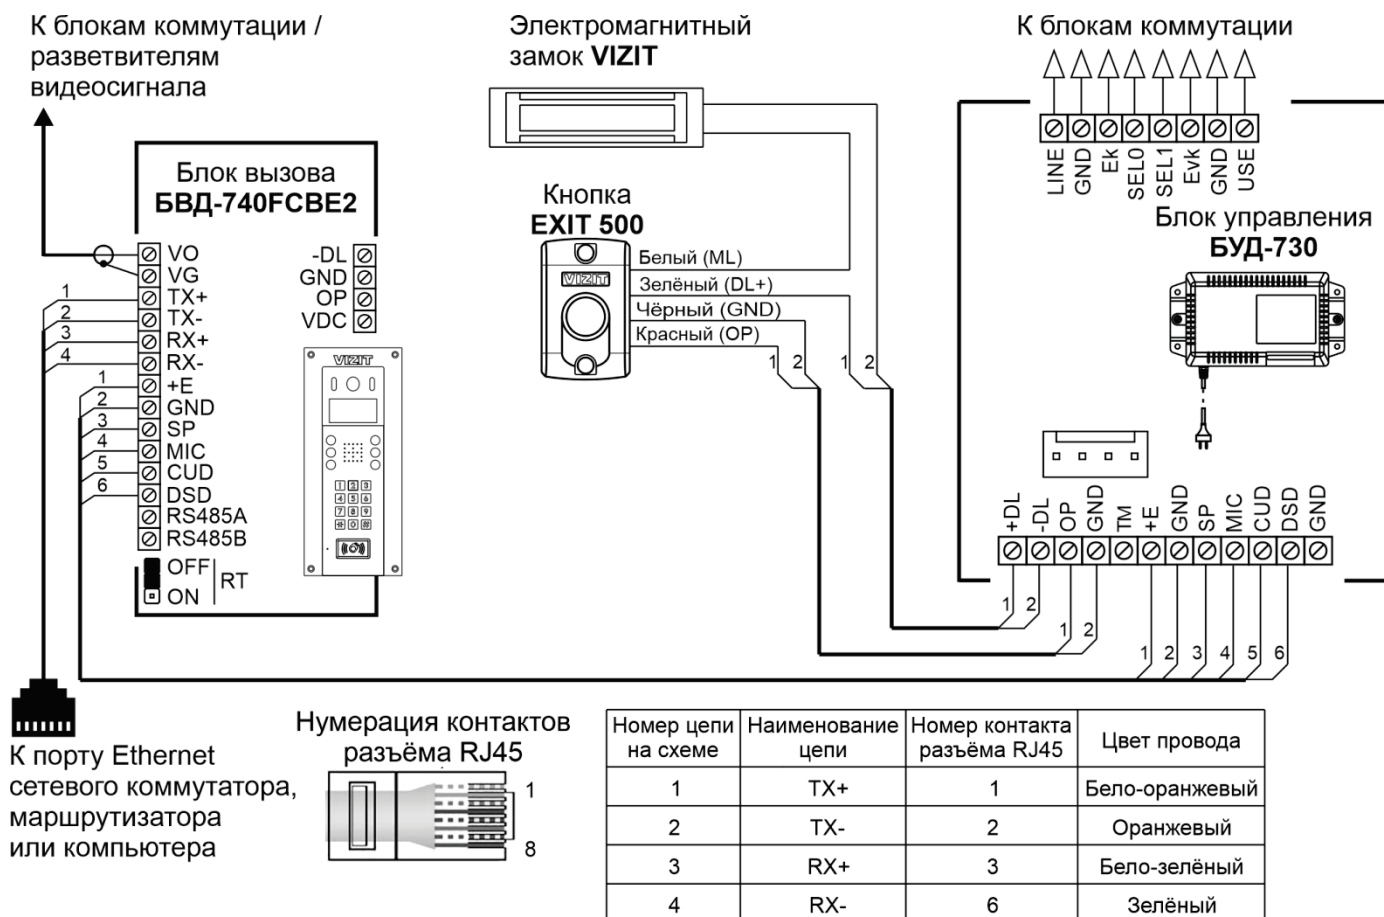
К блокам коммутации / разветвителям видеосигнала

Электромагнитный замок VIZIT

К блокам коммутации

LINE GND Ek SEL0 SEL1 Evk GND USE

Блок управления БУД-730

Блок вызова БВД-740FCBE2

VO
VG
1 TX+
2 TX-
3 RX+
4 RX-
1 +E
2 GND
3 SP
4 MIC
5 CUD
6 DSD
RS485A
RS485B

-DL
GND
OP
VDC

OFF
ON
RT

VIZIT

Кнопка EXIT 500

VIZIT

Белый (ML)
Зелёный (DL+)
Чёрный (GND)
Красный (OP)

1 2 1 2

+DL -DL OP GND TM +E GND SP MIC CUD DSD GND

1 2
1 2
1 2 3 4 5 6

К порту Ethernet сетевого коммутатора, маршрутизатора или компьютера

Нумерация контактов разъёма RJ45

1
8

| Номер цепи на схеме | Наименование цепи | Номер контакта разъёма RJ45 | Цвет провода |
|---|---|---|---|
| 1 | TX+ | 1 | Бело-оранжевый |
| 2 | TX- | 2 | Оранжевый |
| 3 | RX+ | 3 | Бело-зелёный |
| 4 | RX- | 6 | Зелёный |